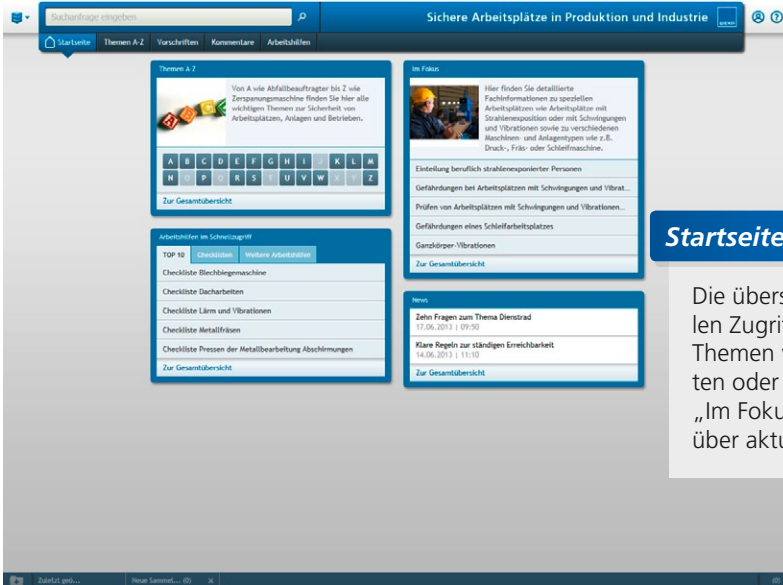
Suchanfrage eingeben

Sichere Arbeitsplätze in Produktion und Industrie

Startseite | Themen A-Z | Vorschriften | Kommentare | Arbeitshilfen

Themen A Z

Von A wie Abfallbeauftragter bis Z wie Zerspanungsmaschine finden Sie hier alle wichtigen Themen zur Sicherheit von Arbeitsplätzen, Anlagen und Betrieben.

A B C D E F G H I J K L M
N O P Q R S T U V W X Y Z

Zur Gesamtübersicht

Arbeitshilfen im Schnellzugriff

TOP 10 | Checklisten | Weitere Arbeitshilfen

Checkliste Blechbiegemaschine

Checkliste Dacharbeiten

Checkliste Lärm und Vibrationen

Checkliste Metallfräsen

Checkliste Pressen der Metallbearbeitung Abschirmungen

Zur Gesamtübersicht

Im Fokus

Hier finden Sie detaillierte Fachinformationen zu speziellen Arbeitsplätzen wie Arbeitsplätze mit Strahlenexposition oder mit Schwingungen und Vibrationen sowie zu verschiedenen Maschinen- und Anlagentypen wie z.B. Druck-, Fräs- oder Schleifmaschine.

Einteilung beruflich strahlenexponierter Personen

Gefährdungen bei Arbeitsplätzen mit Schwingungen und Vibrat...

Prüfen von Arbeitsplätzen mit Schwingungen und Vibrationen...

Gefährdungen eines Schleifarbeitsplatzes

Ganzkörper-Vibrationen

Zur Gesamtübersicht

News

Zehn Fragen zum Thema Dienstrad
17.06.2013 | 09:50

Klare Regeln zur ständigen Erreichbarkeit
14.06.2013 | 11:10

Zur Gesamtübersicht

Startseite

Die übers
len Zugrif
Themen
ten oder
„Im Foku
über aktu

Zuletzt geö... | Neue Sammel... (0)